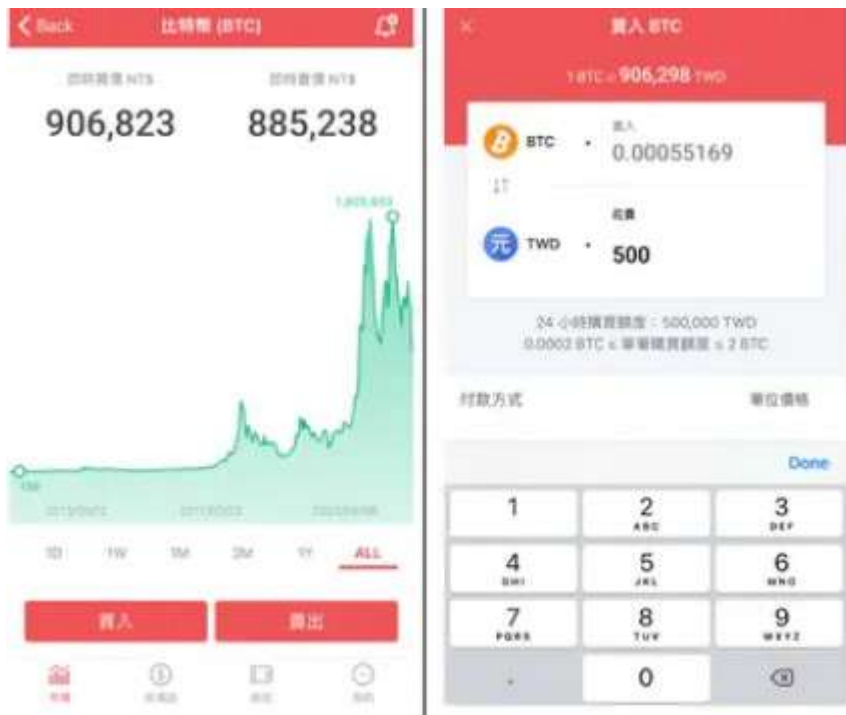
< Back
比特幣 (BTC)

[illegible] NT$
906,823

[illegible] NT$
885,238

1,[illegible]

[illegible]

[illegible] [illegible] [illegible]

1D 1W 1M 3M 1Y ALL

買入
賣出

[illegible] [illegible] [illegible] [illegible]

×
買入 BTC
1 BTC ≈ 906,298 TWD

BTC
買入
0.00055169

TWD
花費
500

24 小時購買額度：500,000 TWD
0.0002 BTC ≤ 單筆購買額度 ≤ 2 BTC

付款方式
單位價格

Done

1
2 ABC
3 DEF
4 GHI
5 JKL
6 MNO
7 PQRS
8 TUV
9 WXYZ
.
0